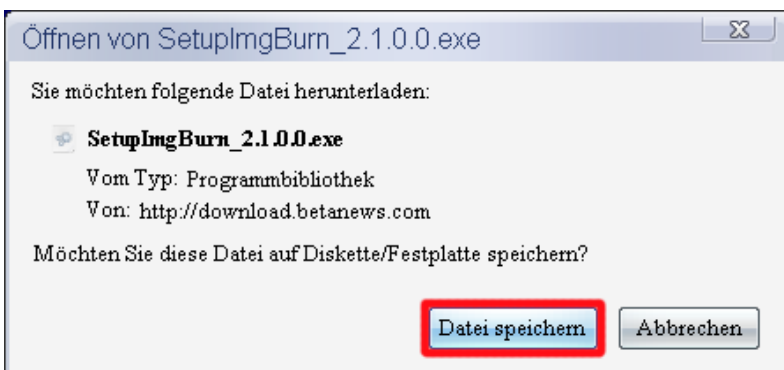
Öffnen von SetupImgBurn_2.1.0.0.exe

Sie möchten folgende Datei herunterladen:

SetupImgBurn_2.1.0.0.exe

Vom Typ: Programmbibliothek

Von: http://download.betanews.com

Möchten Sie diese Datei auf Diskette/Festplatte speichern?

Datei speichern

Abbrechen